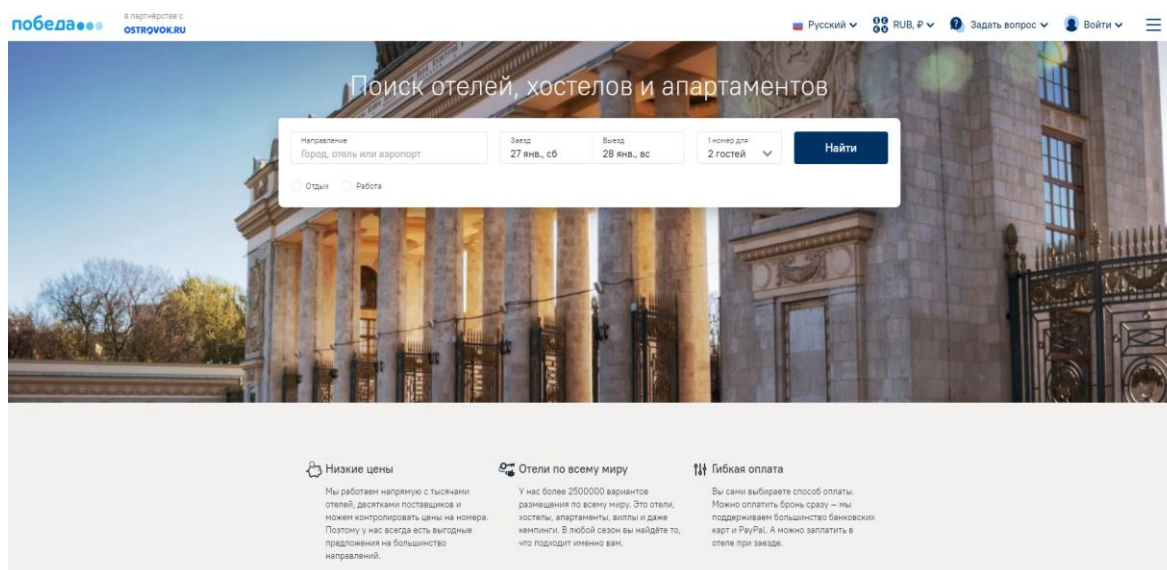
победа

в партнёрстве с OSTROVOK.RU

Русский RUB, ₽ Задать вопрос Войти

Поиск отелей, хостелов и апартаментов

Направление
Город, отель или аэропорт

Заезд
27 янв., сб

Выезд
28 янв., вс

1 номер для
2 гостей

Найти

Отдых Работа

Низкие цены

Мы работаем напрямую с тысячами отелей, десятками поставщиков и можем контролировать цены на номера. Поэтому у нас всегда есть выгодные предложения на большинство направлений.

Отели по всему миру

У нас более 2500000 вариантов размещения по всему миру. Это отели, хостелы, апартаменты, виллы и даже кемпинги. В любой сезон вы найдёте то, что подходит именно вам.

Гибкая оплата

Вы сами выбираете способ оплаты. Можно оплатить бронь сразу — мы поддерживаем большинство банковских карт и PayPal. А можно заплатить в отеле при заезде.